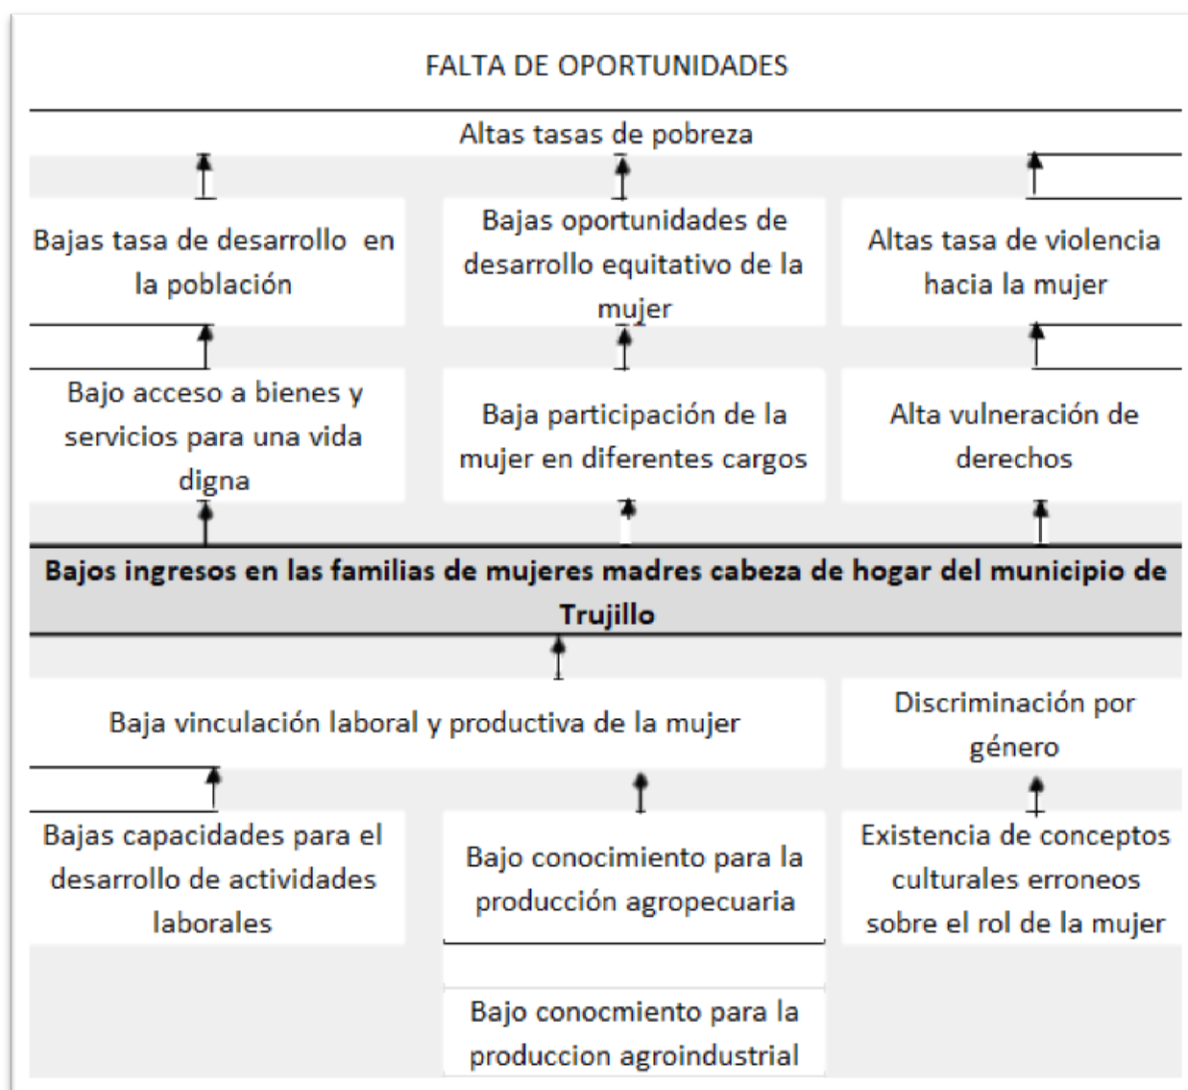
FALTA DE OPORTUNIDADES

Altas tasas de pobreza

Bajas tasa de desarrollo en la población

Bajas oportunidades de desarrollo equitativo de la mujer

Altas tasa de violencia hacia la mujer

Bajo acceso a bienes y servicios para una vida digna

Baja participación de la mujer en diferentes cargos

Alta vulneración de derechos

**Bajos ingresos en las familias de mujeres madres cabeza de hogar del municipio de Trujillo**

Baja vinculación laboral y productiva de la mujer

Discriminación por género

Bajas capacidades para el desarrollo de actividades laborales

Bajo conocimiento para la producción agropecuaria

Existencia de conceptos culturales erroneos sobre el rol de la mujer

Bajo conocmiento para la produccion agroindustrial